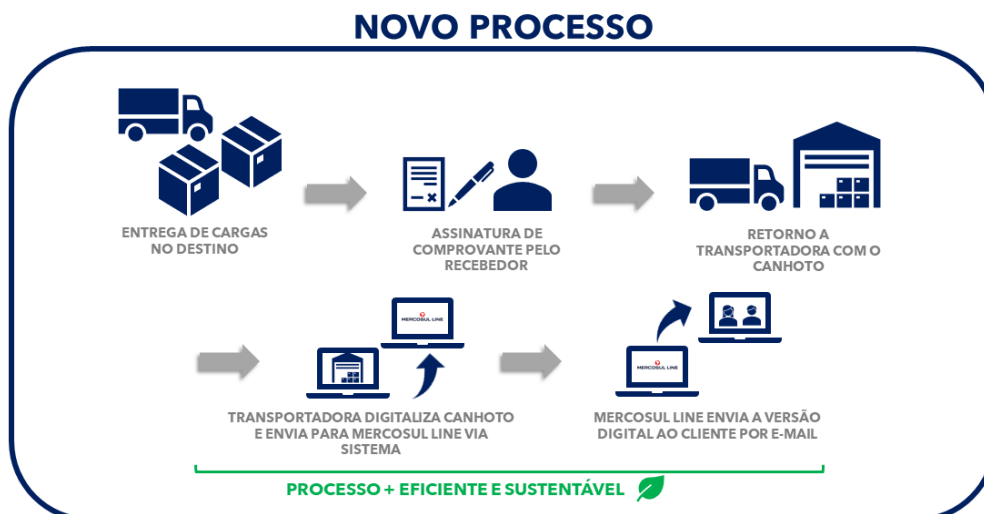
NOVO PROCESSO

ENTREGA DE CARGAS NO DESTINO

ASSINATURA DE COMPROVANTE PELO RECEBEDOR

RETORNO A TRANSPORTADORA COM O CANHOTO

MERCOSUL LINE

TRANSPORTADORA DIGITALIZA CANHOTO E ENVIA PARA MERCOSUL LINE VIA SISTEMA

MERCOSUL LINE

MERCOSUL LINE ENVIA A VERSÃO DIGITAL AO CLIENTE POR E-MAIL

PROCESSO + EFICIENTE E SUSTENTÁVEL